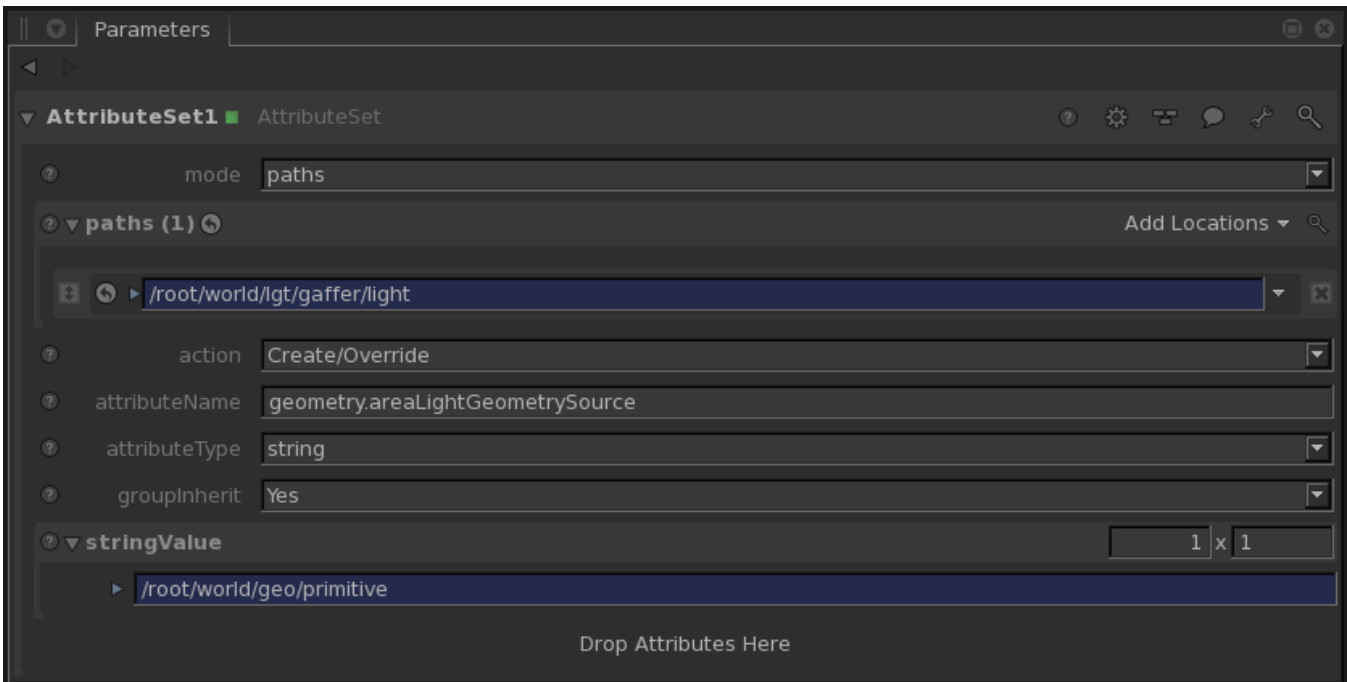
Parameters

AttributeSet1 AttributeSet

mode paths

paths (1)

Add Locations

/root/world/lgt/gaffer/light

action Create/Override

attributeName geometry.areaLightGeometrySource

attributeType string

groupInherit Yes

stringValue

1 x 1

/root/world/geo/primitive

Drop Attributes Here